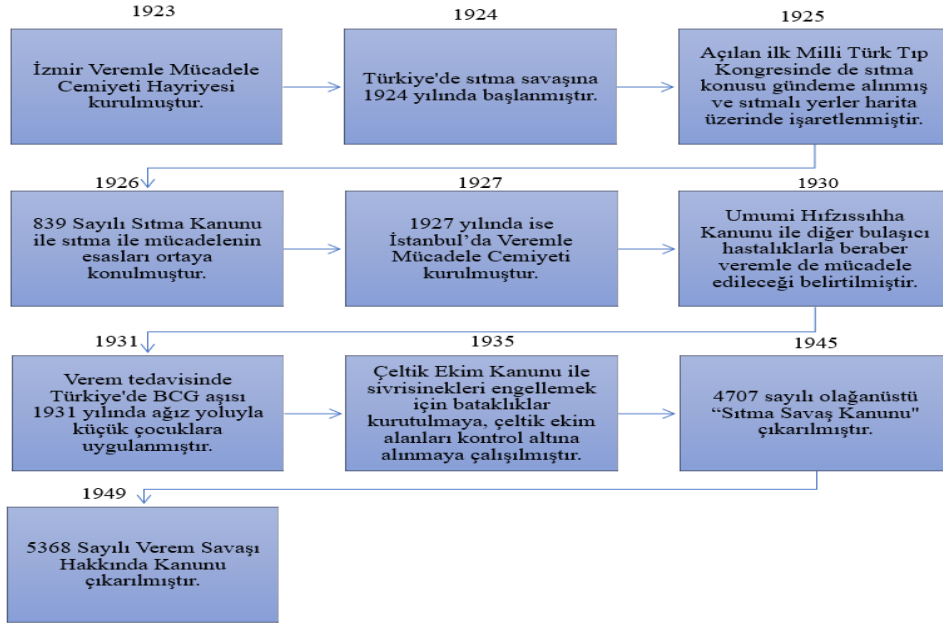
1923

İzmir Veremle Mücadele Cemiyeti Hayriyesi kurulmuştur.

1924

Türkiye'de sıtma savaşına 1924 yılında başlanmıştır.

1925

Açılan ilk Milli Türk Tıp Kongresinde de sıtma konusu gündeme alınmış ve sıtmalı yerler harita üzerinde işaretlenmiştir.

1926

839 Sayılı Sıtma Kanunu ile sıtma ile mücadelenin esasları ortaya konulmuştur.

1927

1927 yılında ise İstanbul'da Veremle Mücadele Cemiyeti kurulmuştur.

1930

Umumi Hıfzıssıhha Kanunu ile diğer bulaşıcı hastalıklarla beraber veremle de mücadele edileceği belirtilmiştir.

1931

Verem tedavisinde Türkiye'de BCG aşısı 1931 yılında ağız yoluyla küçük çocuklara uygulanmıştır.

1935

Çeltik Ekim Kanunu ile sivrisinekleri engellemek için bataklıklar kurutulmaya, çeltik ekim alanları kontrol altına alınmaya çalışılmıştır.

1945

4707 sayılı olağanüstü "Sıtma Savaş Kanunu" çıkarılmıştır.

1949

5368 Sayılı Verem Savaşı Hakkında Kanunu çıkarılmıştır.